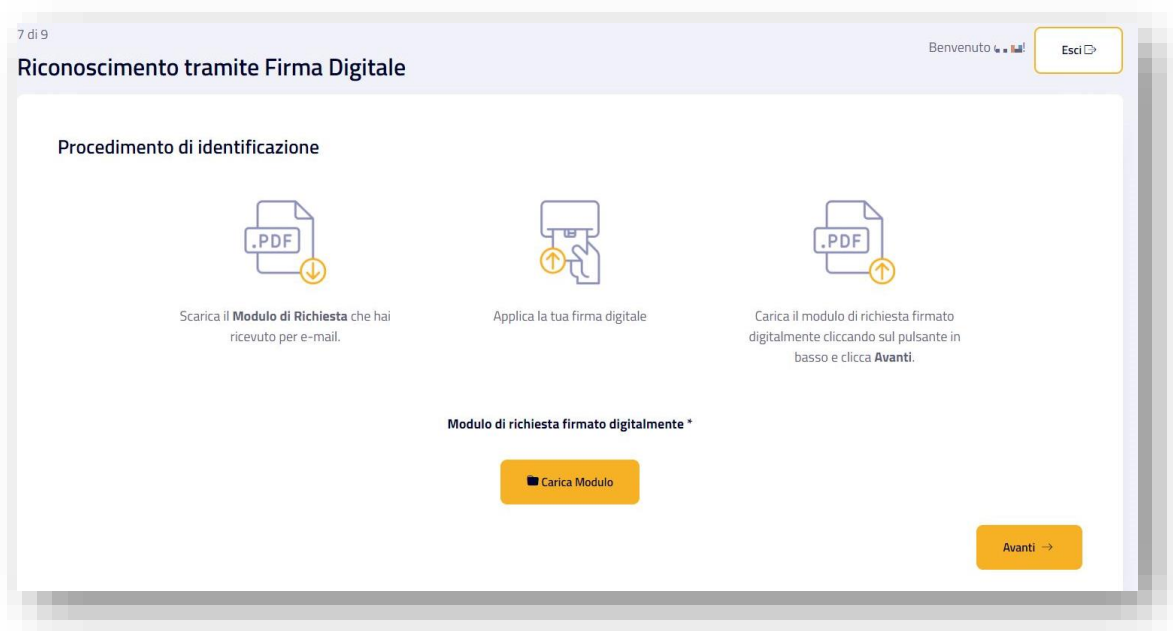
7 di 9

Riconoscimento tramite Firma Digitale

Benvenuto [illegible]!

Esci

Procedimento di identificazione

.PDF

Scarica il **Modulo di Richiesta** che hai ricevuto per e-mail.

Applica la tua firma digitale

.PDF

Carica il modulo di richiesta firmato digitalmente cliccando sul pulsante in basso e clicca **Avanti**.

**Modulo di richiesta firmato digitalmente** *

Carica Modulo

Avanti →